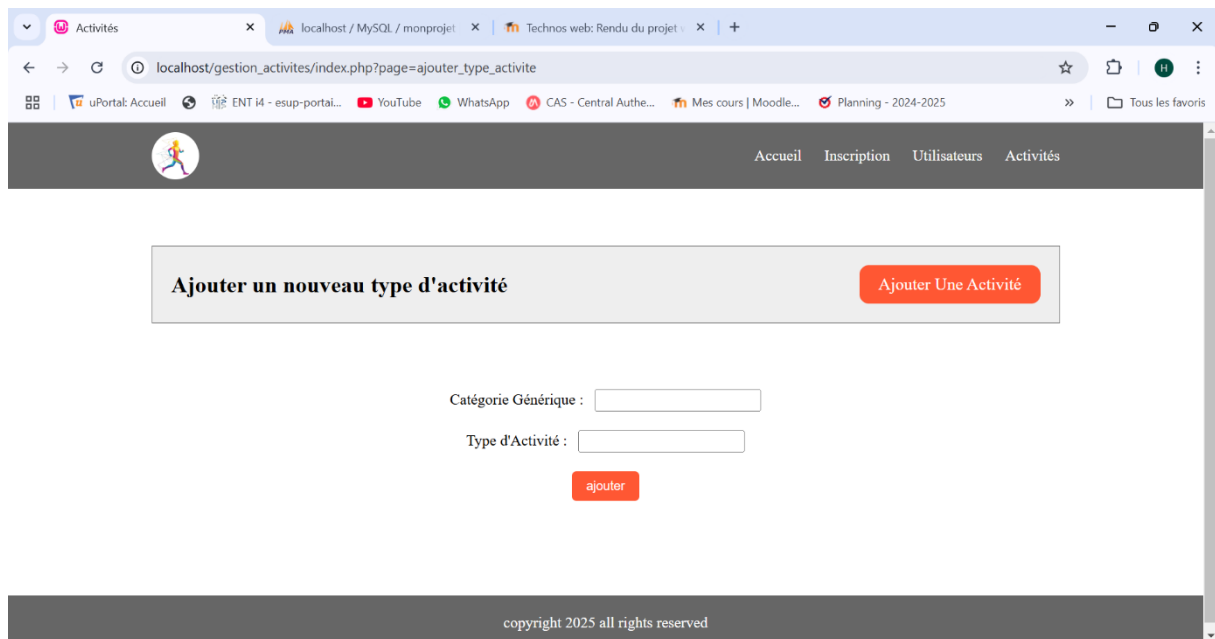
Activités
localhost / MySQL / monprojet
Technos web: Rendu du projet
localhost/gestion_activites/index.php?page=ajouter_type_activite
uPortal: Accueil
ENT i4 - esup-portai...
YouTube
WhatsApp
CAS - Central Authe...
Mes cours | Moodle...
Planning - 2024-2025
Tous les favoris
H

Accueil Inscription Utilisateurs Activités

Ajouter un nouveau type d'activité

Ajouter Une Activité

Catégorie Générique :

Type d'Activité :

ajouter

copyright 2025 all rights reserved